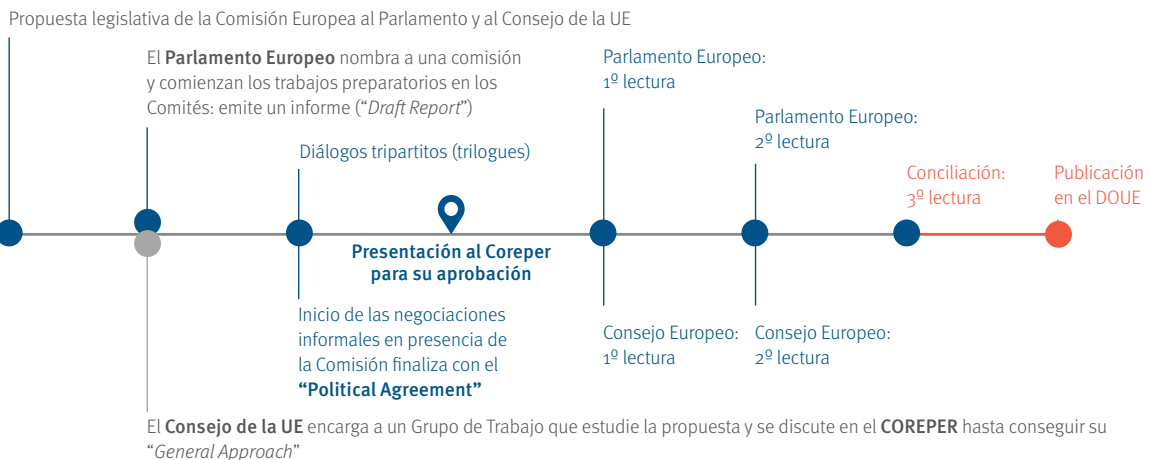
Propuesta legislativa de la Comisión Europea al Parlamento y al Consejo de la UE

El Parlamento Europeo nombra a una comisión y comienzan los trabajos preparatorios en los Comités: emite un informe ("Draft Report")

Diálogos tripartitos (trilogues)

Parlamento Europeo: 1º lectura

Parlamento Europeo: 2º lectura

Conciliación: 3º lectura

Publicación en el DOUE

Presentación al Coreper para su aprobación

Inicio de las negociaciones informales en presencia de la Comisión finaliza con el "Political Agreement"

Consejo Europeo: 1º lectura

Consejo Europeo: 2º lectura

El Consejo de la UE encarga a un Grupo de Trabajo que estudie la propuesta y se discute en el COREPER hasta conseguir su "General Approach"